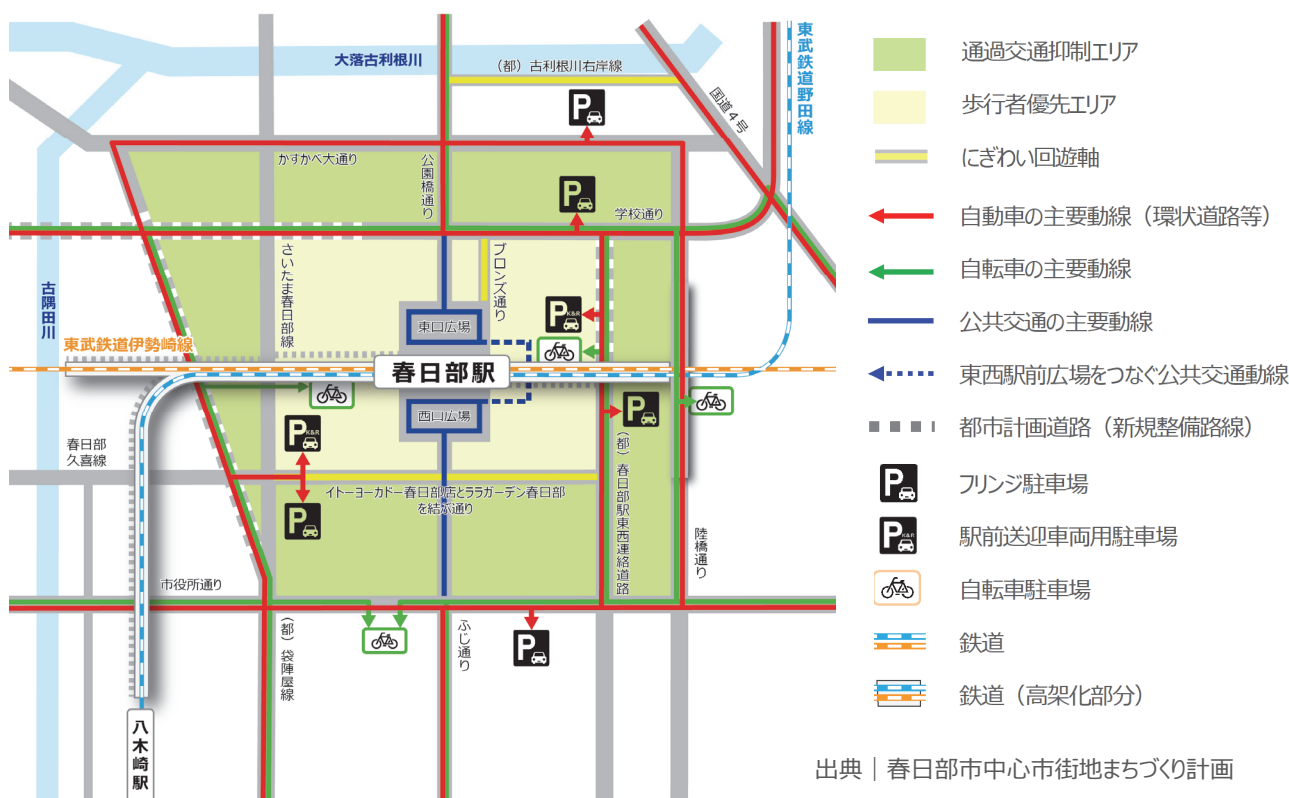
大落古利根川
（都）古利根川右岸線
国道４号
東武鉄道野田線
かすかべ大通り
公園橋通り
学校通り
さいたま春日部線
ブロンズ通り
古隅田川
東武鉄道伊勢崎線
東口広場
春日部駅
西口広場
春日部久喜線
イトーヨーカドー春日部店とララガーデン春日部を結ぶ通り
（都）春日部駅東西連絡道路
陸橋通り
市役所通り
（都）袋陣屋線
ふじ通り
八木崎駅

通過交通抑制エリア
歩行者優先エリア
にぎわい回遊軸
自動車の主要動線（環状道路等）
自転車の主要動線
公共交通の主要動線
東西駅前広場をつなぐ公共交通動線
都市計画道路（新規整備路線）
フリンジ駐車場
駅前送迎車両用駐車場
自転車駐車場
鉄道
鉄道（高架化部分）

出典｜春日部市中心市街地まちづくり計画